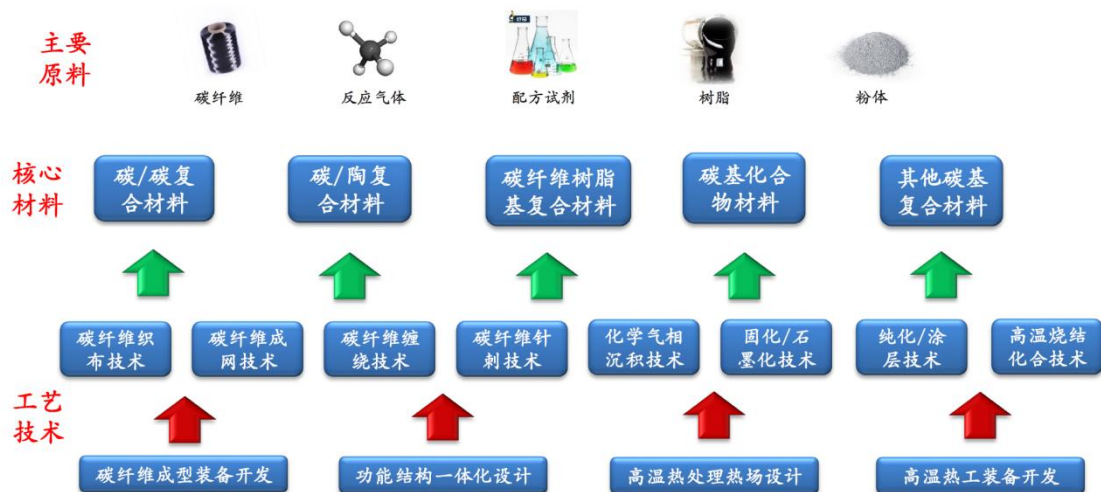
主要原料

碳纤维

反应气体

配方试剂

树脂

粉体

核心材料

碳/碳复合材料

碳/陶复合材料

碳纤维树脂基复合材料

碳基化合物材料

其他碳基复合材料

碳纤维织布技术

碳纤维成网技术

碳纤维缠绕技术

碳纤维针刺技术

化学气相沉积技术

固化/石墨化技术

纯化/涂层技术

高温烧结化合技术

工艺技术

碳纤维成型装备开发

功能结构一体化设计

高温热处理热场设计

高温热工装备开发